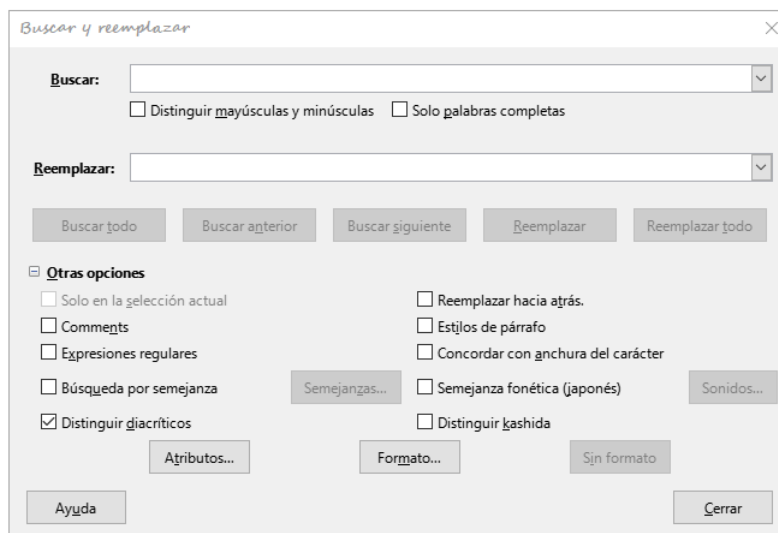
Buscar y reemplazar

Buscar:

Distinguir mayúsculas y minúsculas
Solo palabras completas

Reemplazar:

Buscar todo
Buscar anterior
Buscar siguiente
Reemplazar
Reemplazar todo

Otras opciones

Solo en la selección actual
Reemplazar hacia atrás.
Comments
Estilos de párrafo
Expresiones regulares
Concordar con anchura del carácter
Búsqueda por semejanza
Semejanzas...
Semejanza fonética (japonés)
Sonidos...
Distinguir diacríticos
Distinguir kashida

Atributos...
Formato...
Sin formato

Ayuda
Cerrar